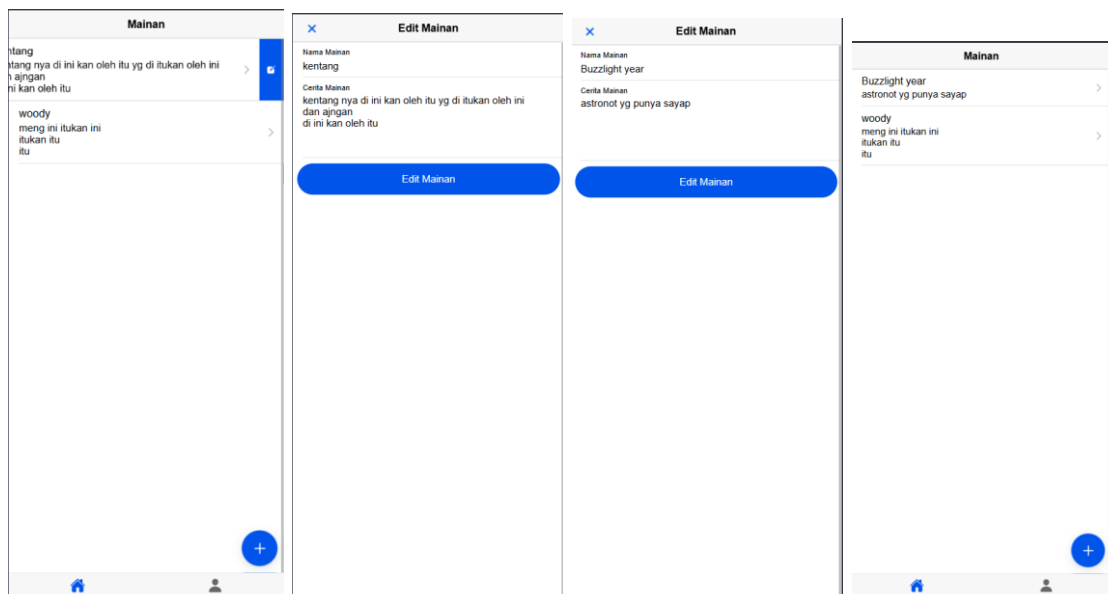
Mainan

ntang
ntang nya di ini kan oleh itu yg di itukan oleh ini
n ajngan
ni kan oleh itu

woody
meng ini itukan ini
itukan itu
itu

+

✕ Edit Mainan

Nama Mainan
kentang

Cerita Mainan
kentang nya di ini kan oleh itu yg di itukan oleh ini
dan ajngan
di ini kan oleh itu

Edit Mainan

✕ Edit Mainan

Nama Mainan
Buzzlight year

Cerita Mainan
astronot yg punya sayap

Edit Mainan

Mainan

Buzzlight year
astronot yg punya sayap

woody
meng ini itukan ini
itukan itu
itu

+